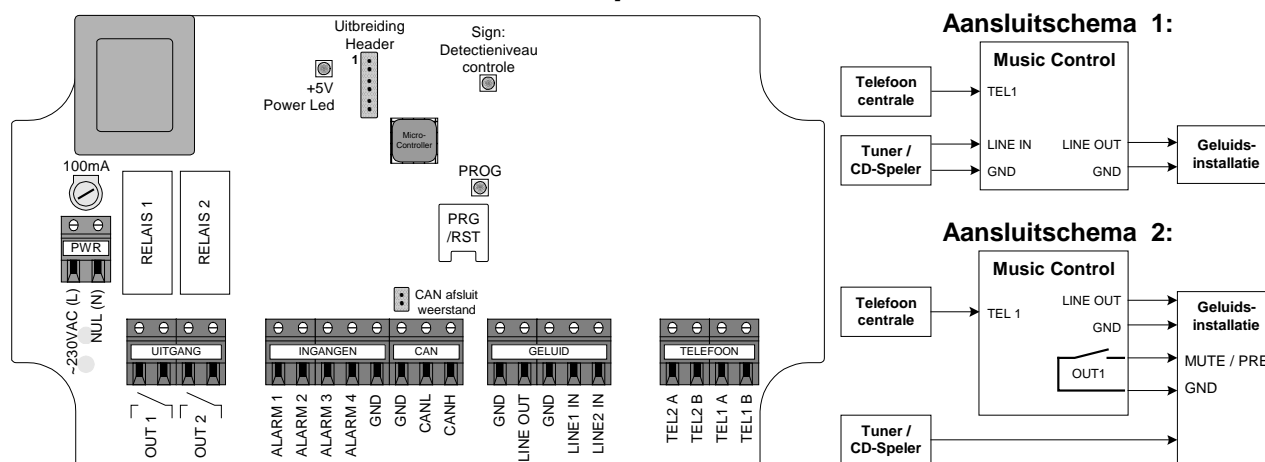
Uitbreiding Header
1
+5V Power Led
Sign: Detectieniveau controle
Micro-Controller
PROG
PRG /RST
100mA
PWR
~230VAC (L)
NUL (N)
RELAIS 1
RELAIS 2
CAN afsluit weerstand
UITGANG
INGANGEN
CAN
GELUID
TELEFOON
OUT 1
OUT 2
ALARM 1
ALARM 2
ALARM 3
ALARM 4
GND
GND
CANL
CANH
GND
LINE OUT
GND
LINE1 IN
LINE2 IN
TEL2 A
TEL2 B
TEL1 A
TEL1 B

Aansluitschema 1:
Music Control
Telefoon centrale
TEL1
Tuner / CD-Speler
LINE IN
GND
LINE OUT
GND
Geluids-installatie

Aansluitschema 2:
Music Control
Telefoon centrale
TEL 1
LINE OUT
GND
Geluids-installatie
OUT1
MUTE / PRE
GND
Tuner / CD-Speler